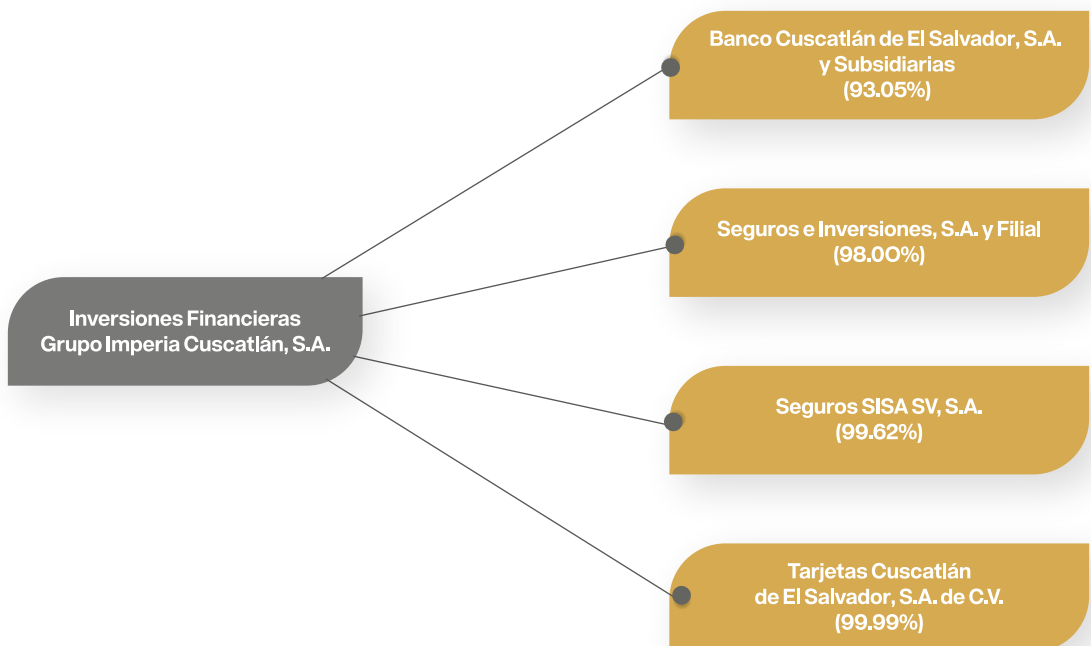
Inversiones Financieras Grupo Imperia Cuscatlán, S.A.

Banco Cuscatlán de El Salvador, S.A. y Subsidiarias (93.05%)

Seguros e Inversiones, S.A. y Filial (98.00%)

Seguros SISA SV, S.A. (99.62%)

Tarjetas Cuscatlán de El Salvador, S.A. de C.V. (99.99%)